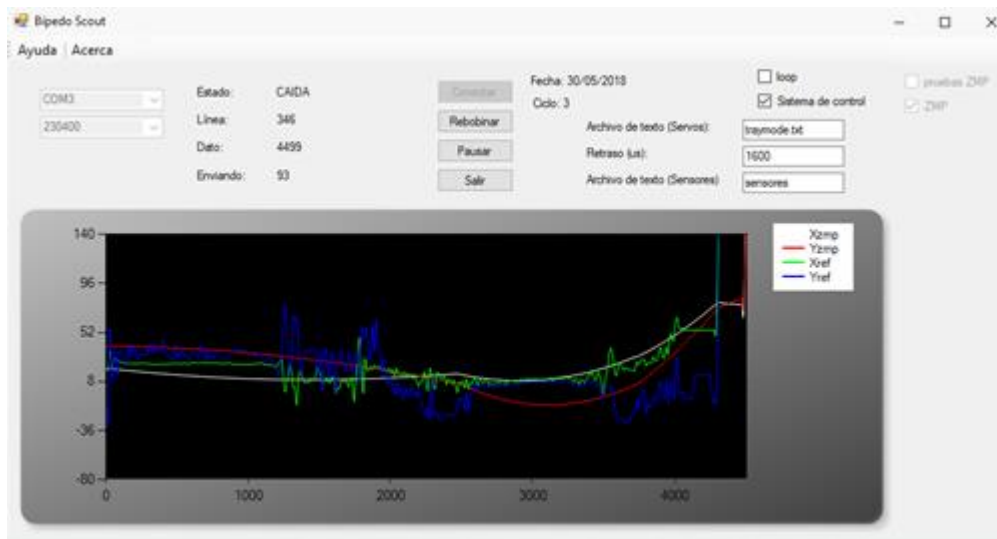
Bipedo Scout

Ayuda | Acerca

COM3
230400

Estado: CAIDA
Línea: 346
Dato: 4499
Enviando: 93

Conectar
Rebobinar
Pausar
Salir

Fecha: 30/05/2018
Ciclo: 3

Archivo de texto (Servos): traymode.txt
Retraso (us): 1600
Archivo de texto (Sensores) sensores

loop
Sistema de control

pruebas ZMP
ZMP

140
96
52
8
-36
-80

0 1000 2000 3000 4000

Xzmp
Yzmp
Xref
Yref